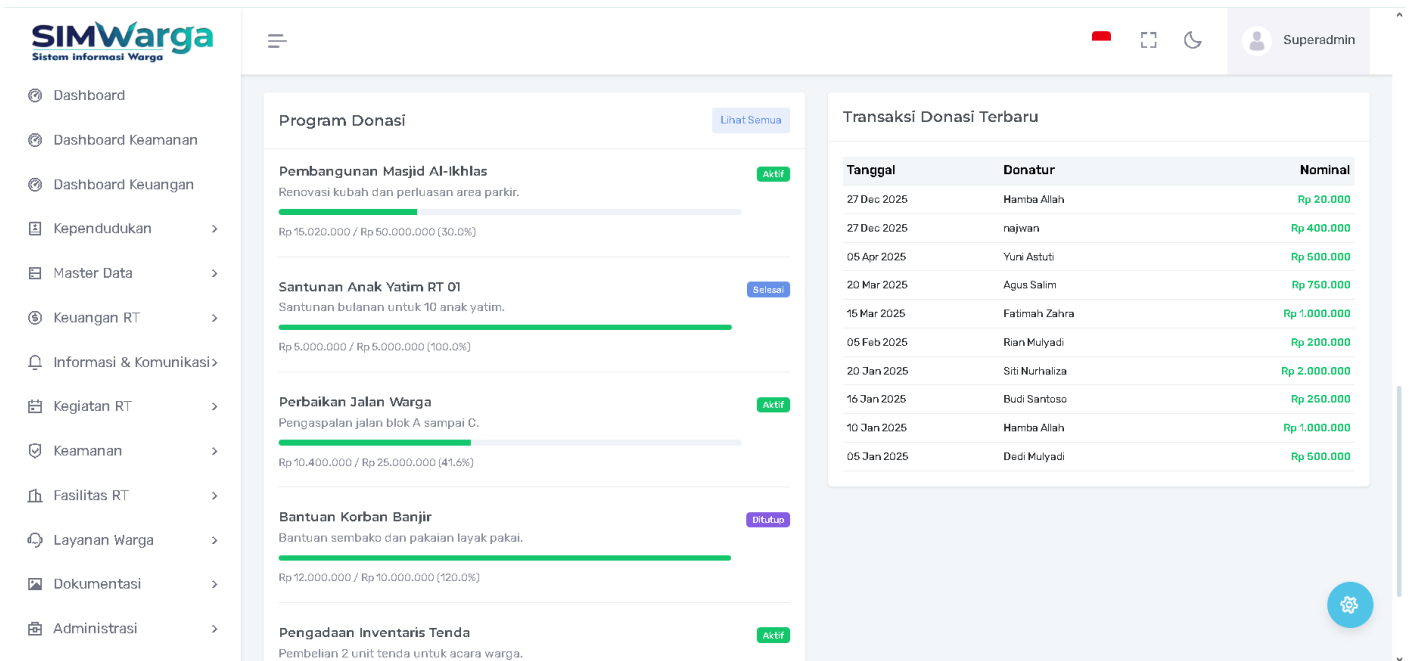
SIMWarga
Sistem Informasi Warga

Dashboard
Dashboard Keamanan
Dashboard Keuangan
Kependudukan
Master Data
Keuangan RT
Informasi & Komunikasi
Kegiatan RT
Keamanan
Fasilitas RT
Layanan Warga
Dokumentasi
Administrasi

Superadmin

Program Donasi
Lihat Semua

Pembangunan Masjid Al-Ikhlas
Aktif
Renovasi kubah dan perluasan area parkir.
Rp 15.020.000 / Rp 50.000.000 (30.0%)

Santunan Anak Yatim RT 01
Selesai
Santunan bulanan untuk 10 anak yatim.
Rp 5.000.000 / Rp 5.000.000 (100.0%)

Perbaikan Jalan Warga
Aktif
Pengaspalan jalan blok A sampai C.
Rp 10.400.000 / Rp 25.000.000 (41.6%)

Bantuan Korban Banjir
Ditutup
Bantuan sembako dan pakaian layak pakai.
Rp 12.000.000 / Rp 10.000.000 (120.0%)

Pengadaan Inventaris Tenda
Aktif
Pembelian 2 unit tenda untuk acara warga.

Transaksi Donasi Terbaru

| Tanggal | Donatur | Nominal |
|---|---|---|
| 27 Dec 2025 | Hamba Allah | Rp 20.000 |
| 27 Dec 2025 | najwan | Rp 400.000 |
| 05 Apr 2025 | Yuni Astuti | Rp 500.000 |
| 20 Mar 2025 | Agus Salim | Rp 750.000 |
| 15 Mar 2025 | Fatimah Zahra | Rp 1.000.000 |
| 05 Feb 2025 | Rian Mulyadi | Rp 200.000 |
| 20 Jan 2025 | Siti Nurhaliza | Rp 2.000.000 |
| 16 Jan 2025 | Budi Santoso | Rp 250.000 |
| 10 Jan 2025 | Hamba Allah | Rp 1.000.000 |
| 05 Jan 2025 | Dedi Mulyadi | Rp 500.000 |